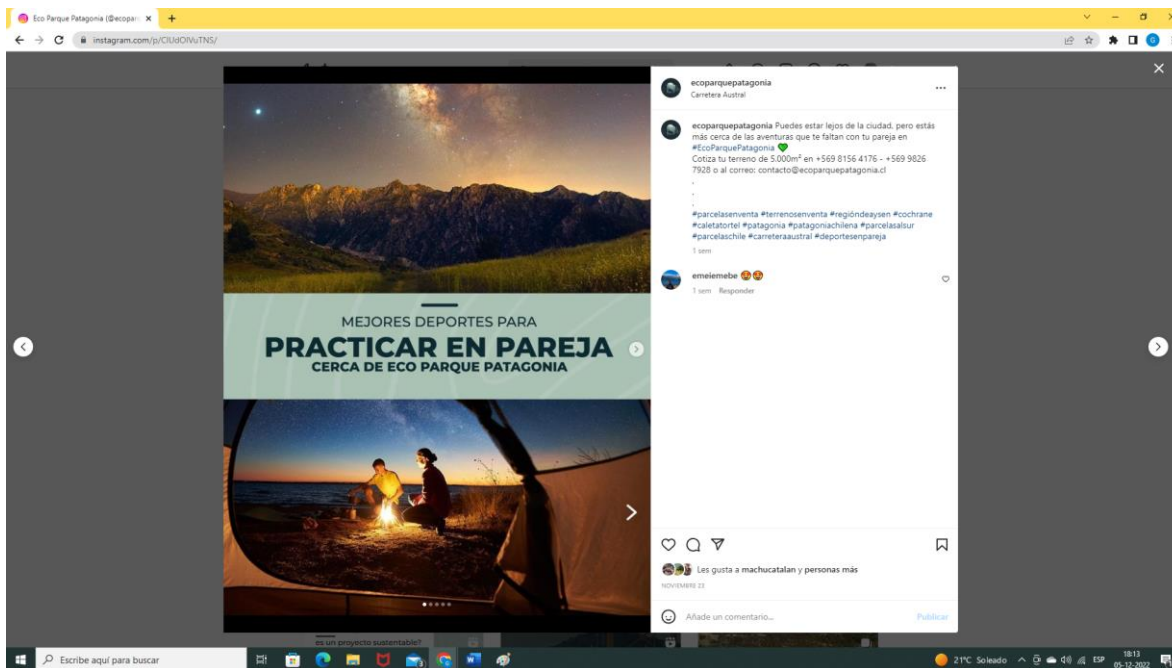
Eco Parque Patagonia (@ecopar... ×

instagram.com/p/ClUdOlVuTNS/

MEJORES DEPORTES PARA
PRACTICAR EN PAREJA
CERCA DE ECO PARQUE PATAGONIA

ecoparquepatagonia
Carretera Austral

ecoparquepatagonia Puedes estar lejos de la ciudad, pero estás más cerca de las aventuras que te faltan con tu pareja en #EcoParquePatagonia 💚
Cotiza tu terreno de 5.000m² en +569 8156 4176 - +569 9826 7928 o al correo: contacto@ecoparquepatagonia.cl
.
.
.
#parcelasenventa #terrenosenventa #regióndeaysen #cochrane #caletatortel #patagonia #patagoniachilena #parcelasalsur #parcelaschile #carreteraaustral #deportesenpareja
1 sem

emeiemebe 😍😍
1 sem Responder

Les gusta a machucatalan y personas más
NOVIEMBRE 23

Añade un comentario...
Publicar

es un proyecto sustentable?

Escribe aquí para buscar

21°C Soleado ESP 18:13 05-12-2022